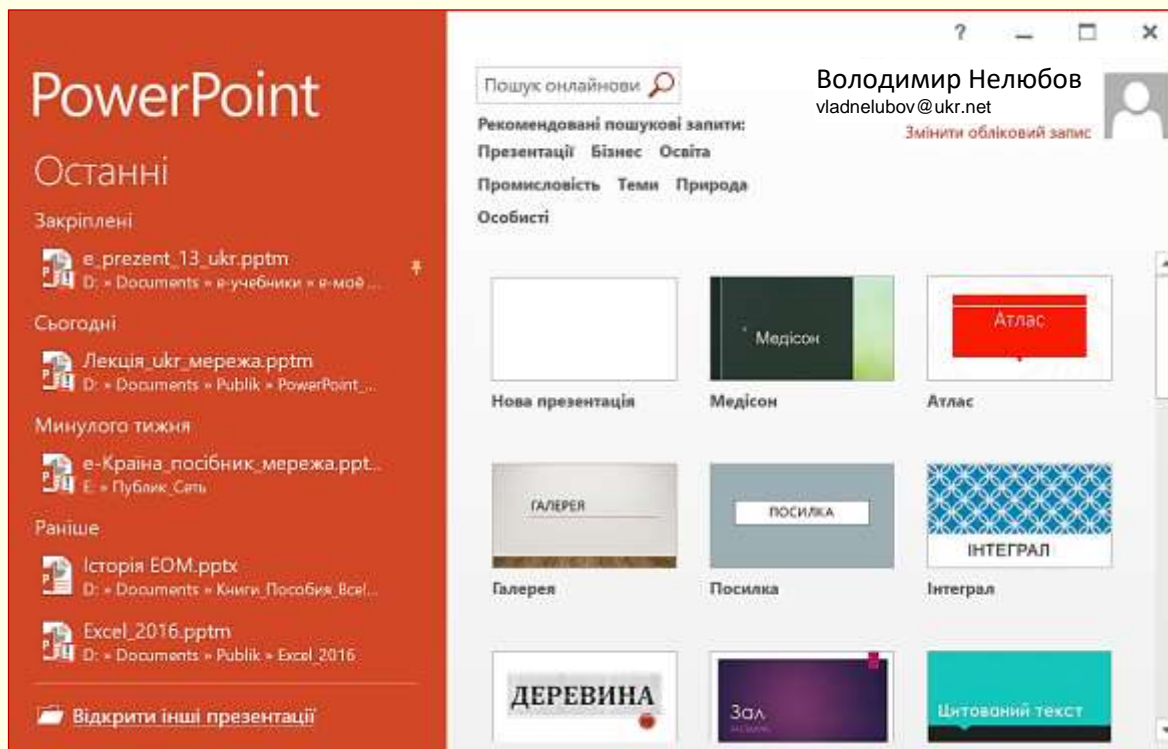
PowerPoint

Останні

Закріплені

e_prezent_13_ukr.pptm
D: » Documents » е-учебники » е-моє ...

Сьогодні

Лекція_ukr_мережа.pptm
D: » Documents » Publik » PowerPoint_...

Минулого тижня

е-Країна_посібник_мережа.ppt...
E: » Публик_Сеть

Раніше

Історія ЕОМ.pptx
D: » Documents » Книги_Пособия_Все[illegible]

Excel_2016.pptm
D: » Documents » Publik » Excel_2016

Відкрити інші презентації

?

Пошук онлайнови

Володимир Нелюбов
vladnelubov@ukr.net
Змінити обліковий запис

Рекомендовані пошукові запити:
Презентації Бізнес Освіта
Промисловість Теми Природа
Особисті

Нова презентація

Медісон
Медісон

Атлас
Атлас

ГАЛЕРЕЯ
Галерея

ПОСИЛКА
Посилка

ІНТЕГРАЛ
Інтеграл

ДЕРЕВИНА

Зал

Цитований текст